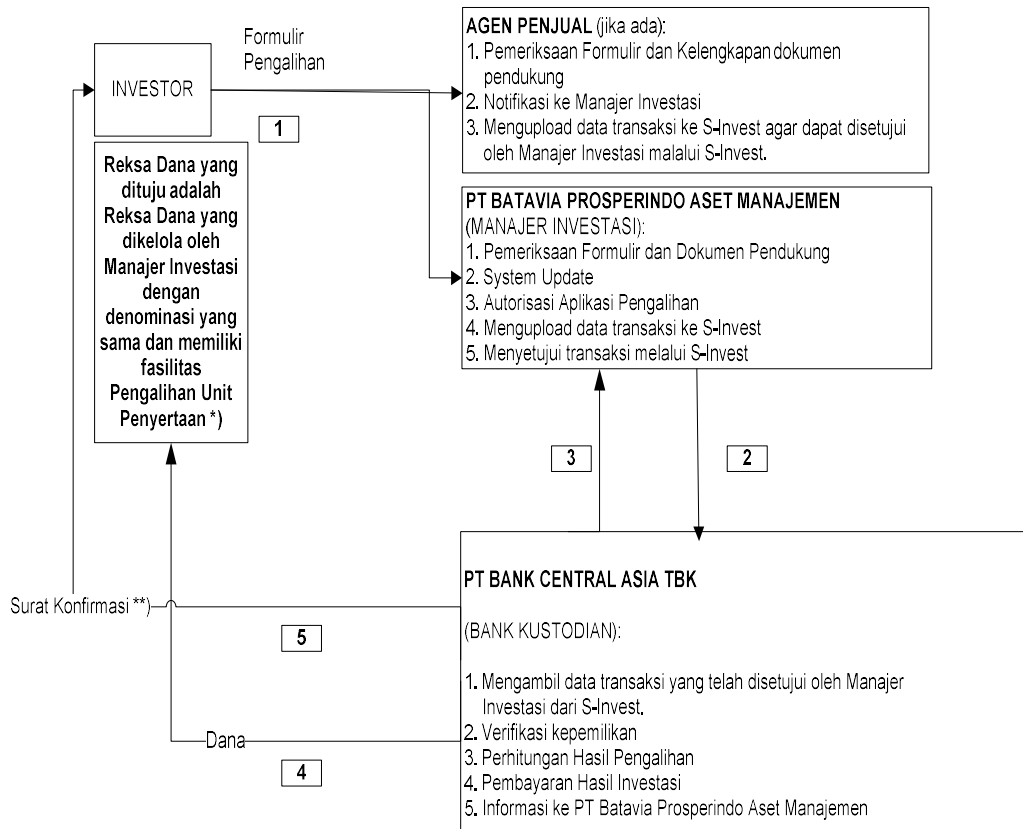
INVESTOR

Formulir Pengalihan

1

AGEN PENJUAL (jika ada):
1. Pemeriksaan Formulir dan Kelengkapan dokumen pendukung
2. Notifikasi ke Manajer Investasi
3. Mengupload data transaksi ke S-Invest agar dapat disetujui oleh Manajer Investasi malalui S-Invest.

Reksa Dana yang dituju adalah Reksa Dana yang dikelola oleh Manajer Investasi dengan denominasi yang sama dan memiliki fasilitas Pengalihan Unit Penyertaan *)

PT BATAVIA PROSPERINDO ASET MANAJEMEN
(MANAJER INVESTASI):
1. Pemeriksaan Formulir dan Dokumen Pendukung
2. System Update
3. Autorisasi Aplikasi Pengalihan
4. Mengupload data transaksi ke S-Invest
5. Menyetujui transaksi melalui S-Invest

3

2

Surat Konfirmasi **)

5

Dana

4

PT BANK CENTRAL ASIA TBK

(BANK KUSTODIAN):

1. Mengambil data transaksi yang telah disetujui oleh Manajer Investasi dari S-Invest.
2. Verifikasi kepemilikan
3. Perhitungan Hasil Pengalihan
4. Pembayaran Hasil Investasi
5. Informasi ke PT Batavia Prosperindo Aset Manajemen